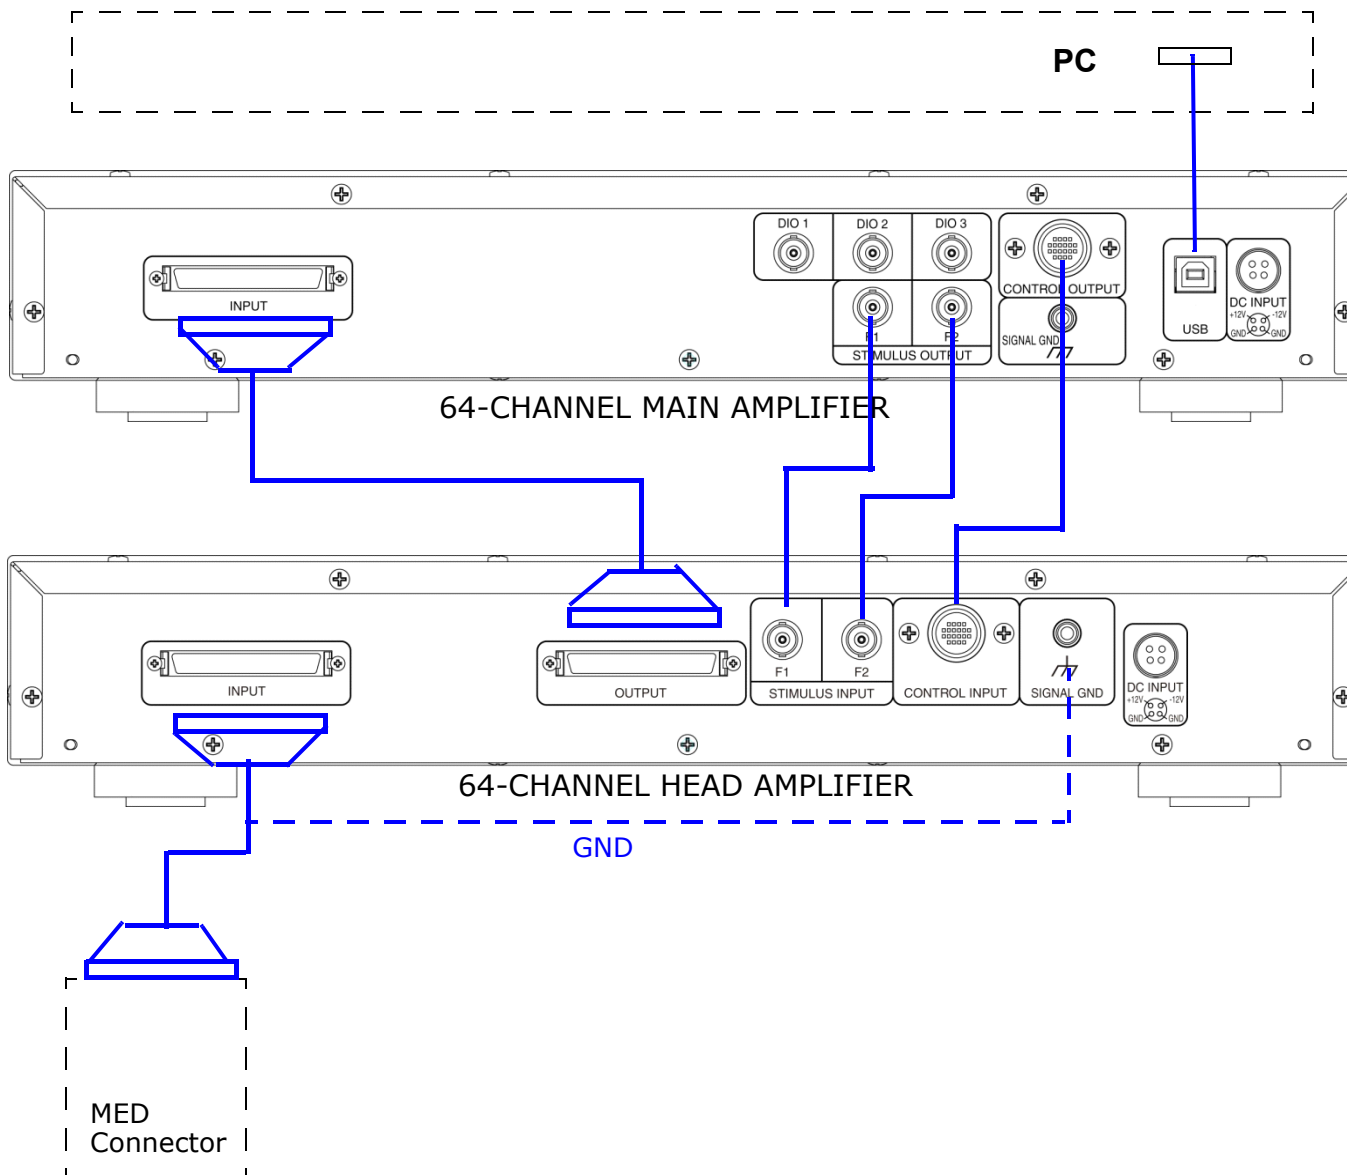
PC

DIO 1
DIO 2
DIO 3
INPUT
CONTROL OUTPUT
USB
DC INPUT
+12V
-12V
GND
GND
F1
F2
SIGNAL GND
STIMULUS OUTPUT

64-CHANNEL MAIN AMPLIFIER

INPUT
OUTPUT
F1
F2
STIMULUS INPUT
CONTROL INPUT
SIGNAL GND
DC INPUT
+12V
-12V
GND
GND

64-CHANNEL HEAD AMPLIFIER

GND

MED
Connector